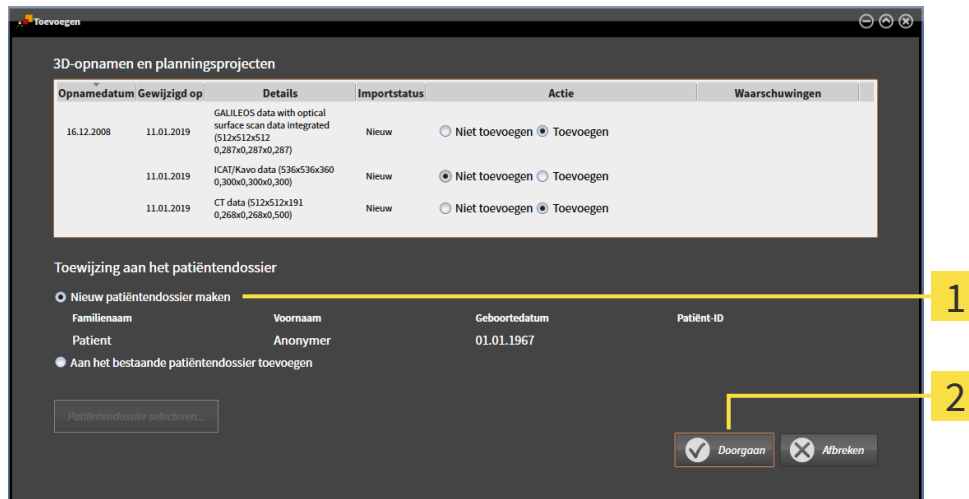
Toevoegen

3D-opnamen en planningsprojecten

| Opnamedatum | Gewijzigd op | Details | Importstatus | Actie | Waarschuwingen |
|---|---|---|---|---|---|
| 16.12.2008 | 11.01.2019 | GALILEOS data with optical surface scan data integrated (512x512x512 0,287x0,287x0,287) | Nieuw | Niet toevoegen Toevoegen | |
| | 11.01.2019 | ICAT/Kavo data (536x536x360 0,300x0,300x0,300) | Nieuw | Niet toevoegen Toevoegen | |
| | 11.01.2019 | CT data (512x512x191 0,268x0,268x0,500) | Nieuw | Niet toevoegen Toevoegen | |

Toewijzing aan het patiëntendossier

Nieuw patiëntendossier maken

| Familienaam | Voornaam | Geboortedatum | Patiënt-ID |
|---|---|---|---|
| Patient | Anonymer | 01.01.1967 | |

Aan het bestaande patiëntendossier toevoegen

Patiëntendossier selecteren...

Doorgaan

Afbreken

1

2